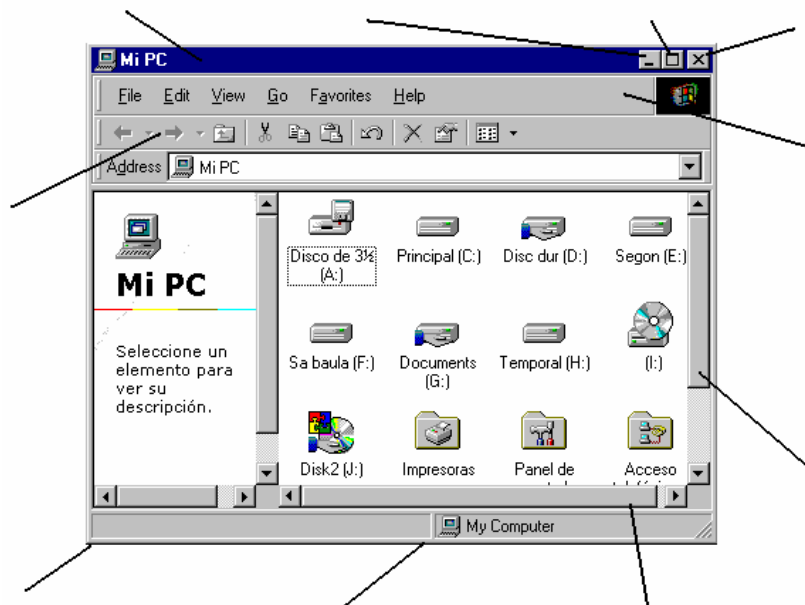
Mi PC

File Edit View Go Favorites Help

Address Mi PC

Mi PC

Seleccione un elemento para ver su descripción.

Disco de 3½ (A:)

Principal (C:)

Disc dur (D:)

Segon (E:)

Sa baula (F:)

Documents (G:)

Temporal (H:)

(I:)

Disk2 (J:)

Impresoras

Panel de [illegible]

Acceso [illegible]

My Computer